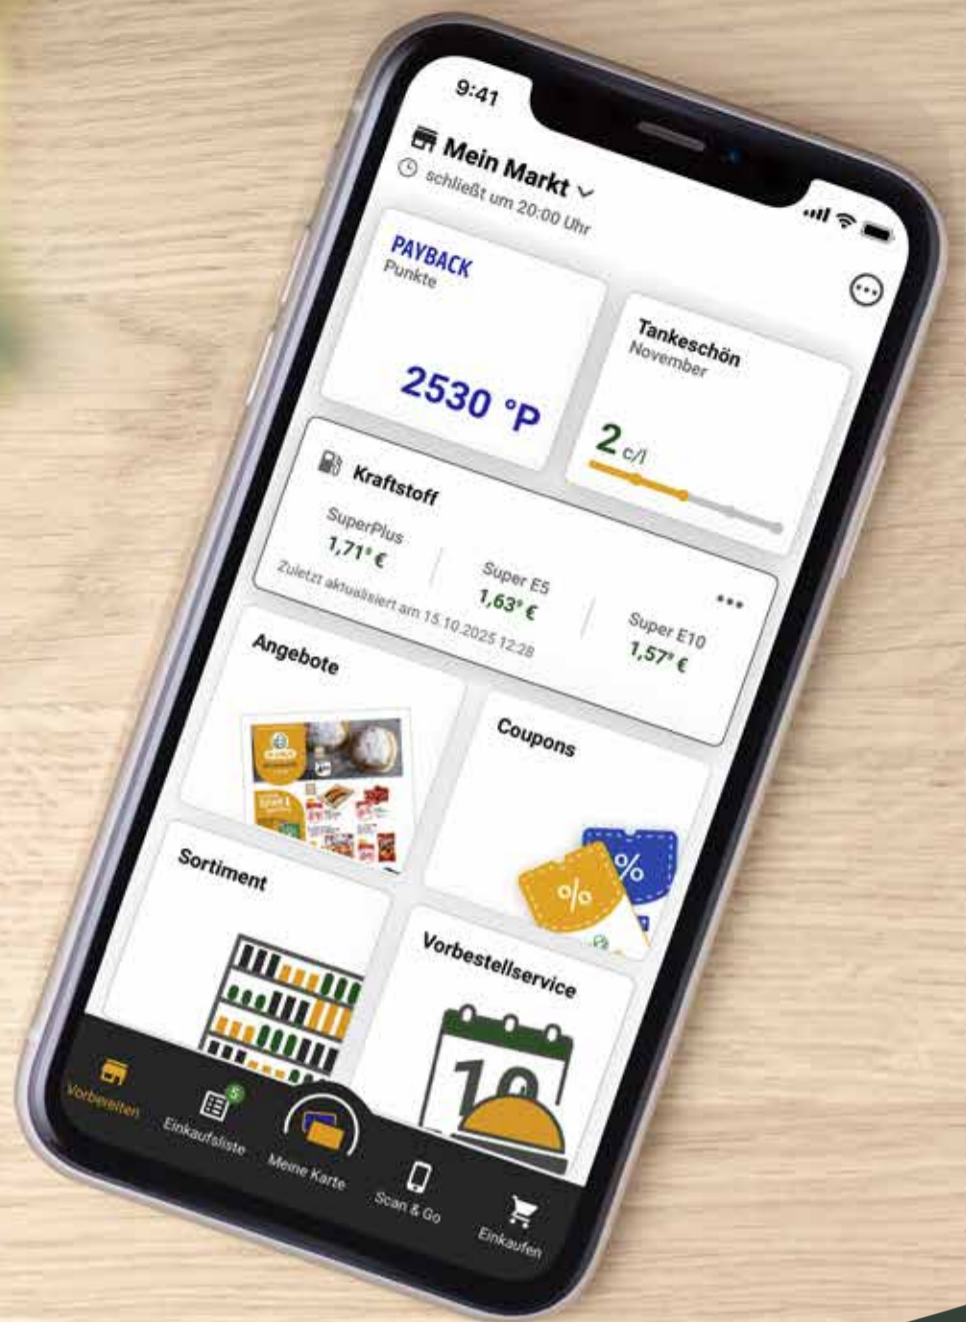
9:41

Mein Markt
schließt um 20:00 Uhr

PAYBACK
Punkte

2530 °P

Tankeschön
November

2 c/l

Kraftstoff

SuperPlus
1,71⁹ €

Super E5
1,63⁹ €

Super E10
1,57⁹ €

Zuletzt aktualisiert am 15.10.2025 12:28

Angebote

Coupons

%

%

Sortiment

Vorbestellservice

10

Vorbereiten

5
Einkaufsliste

Meine Karte

Scan & Go

Einkaufen